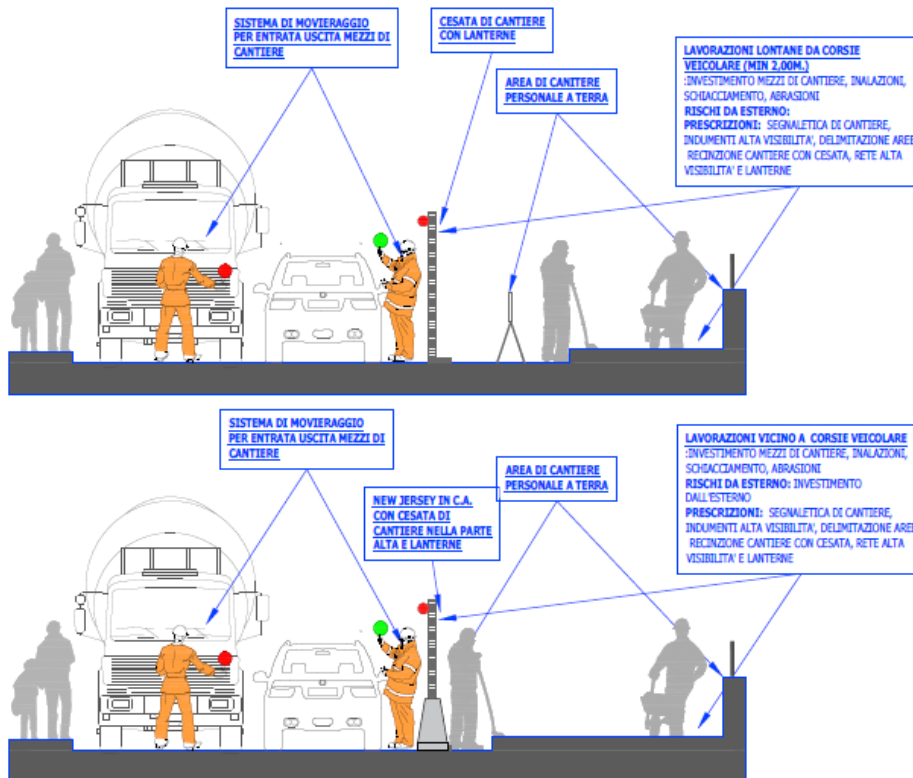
SISTEMA DI MOVIERAGGIO PER ENTRATA USCITA MEZZI DI CANTIERE

CESATA DI CANTIERE CON LANTERNE

AREA DI CANITERE PERSONALE A TERRA

LAVORAZIONI LONTANE DA CORSIE VEICOLARE (MIN 2,00M.)
:INVESTIMENTO MEZZI DI CANTIERE, INALAZIONI, SCHIACCIAMENTO, ABRASIONI
RISCHI DA ESTERNO:
PRESCRIZIONI: SEGNALETICA DI CANTIERE, INDUMENTI ALTA VISIBILITA', DELIMITAZIONE ARE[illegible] RECINZIONE CANTIERE CON CESATA, RETE ALTA VISIBILITA' E LANTERNE

SISTEMA DI MOVIERAGGIO PER ENTRATA USCITA MEZZI DI CANTIERE

NEW JERSEY IN C.A. CON CESATA DI CANTIERE NELLA PARTE ALTA E LANTERNE

AREA DI CANTIERE PERSONALE A TERRA

LAVORAZIONI VICINO A CORSIE VEICOLARE
:INVESTIMENTO MEZZI DI CANTIERE, INALAZIONI, SCHIACCIAMENTO, ABRASIONI
RISCHI DA ESTERNO: INVESTIMENTO DALL'ESTERNO
PRESCRIZIONI: SEGNALETICA DI CANTIERE, INDUMENTI ALTA VISIBILITA', DELIMITAZIONE ARE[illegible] RECINZIONE CANTIERE CON CESATA, RETE ALTA VISIBILITA' E LANTERNE